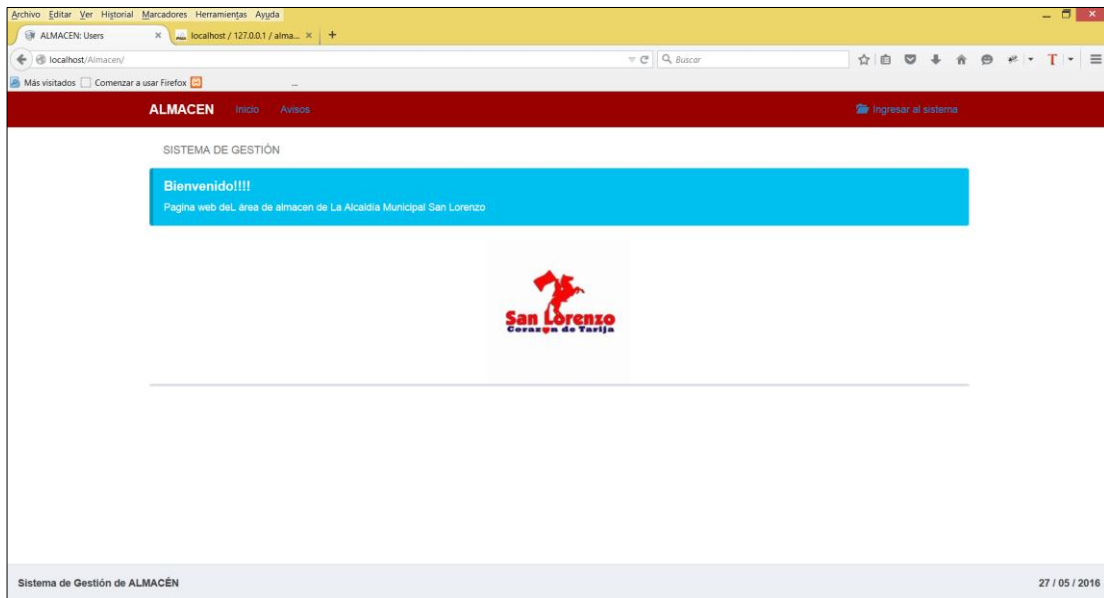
Archivo Editar Ver Historial Marcadores Herramientas Ayuda

ALMACEN: Users ×
localhost / 127.0.0.1 / alma... ×
+

localhost/Almacen/
Buscar

Más visitados
Comenzar a usar Firefox

ALMACEN Inicio Avisos
Ingresar al sistema

SISTEMA DE GESTIÓN

Bienvenido!!!!

Pagina web deL área de almacen de La Alcaldía Municipal San Lorenzo

San Lorenzo
Corazon de Tarija

Sistema de Gestión de ALMACÉN
27 / 05 / 2016